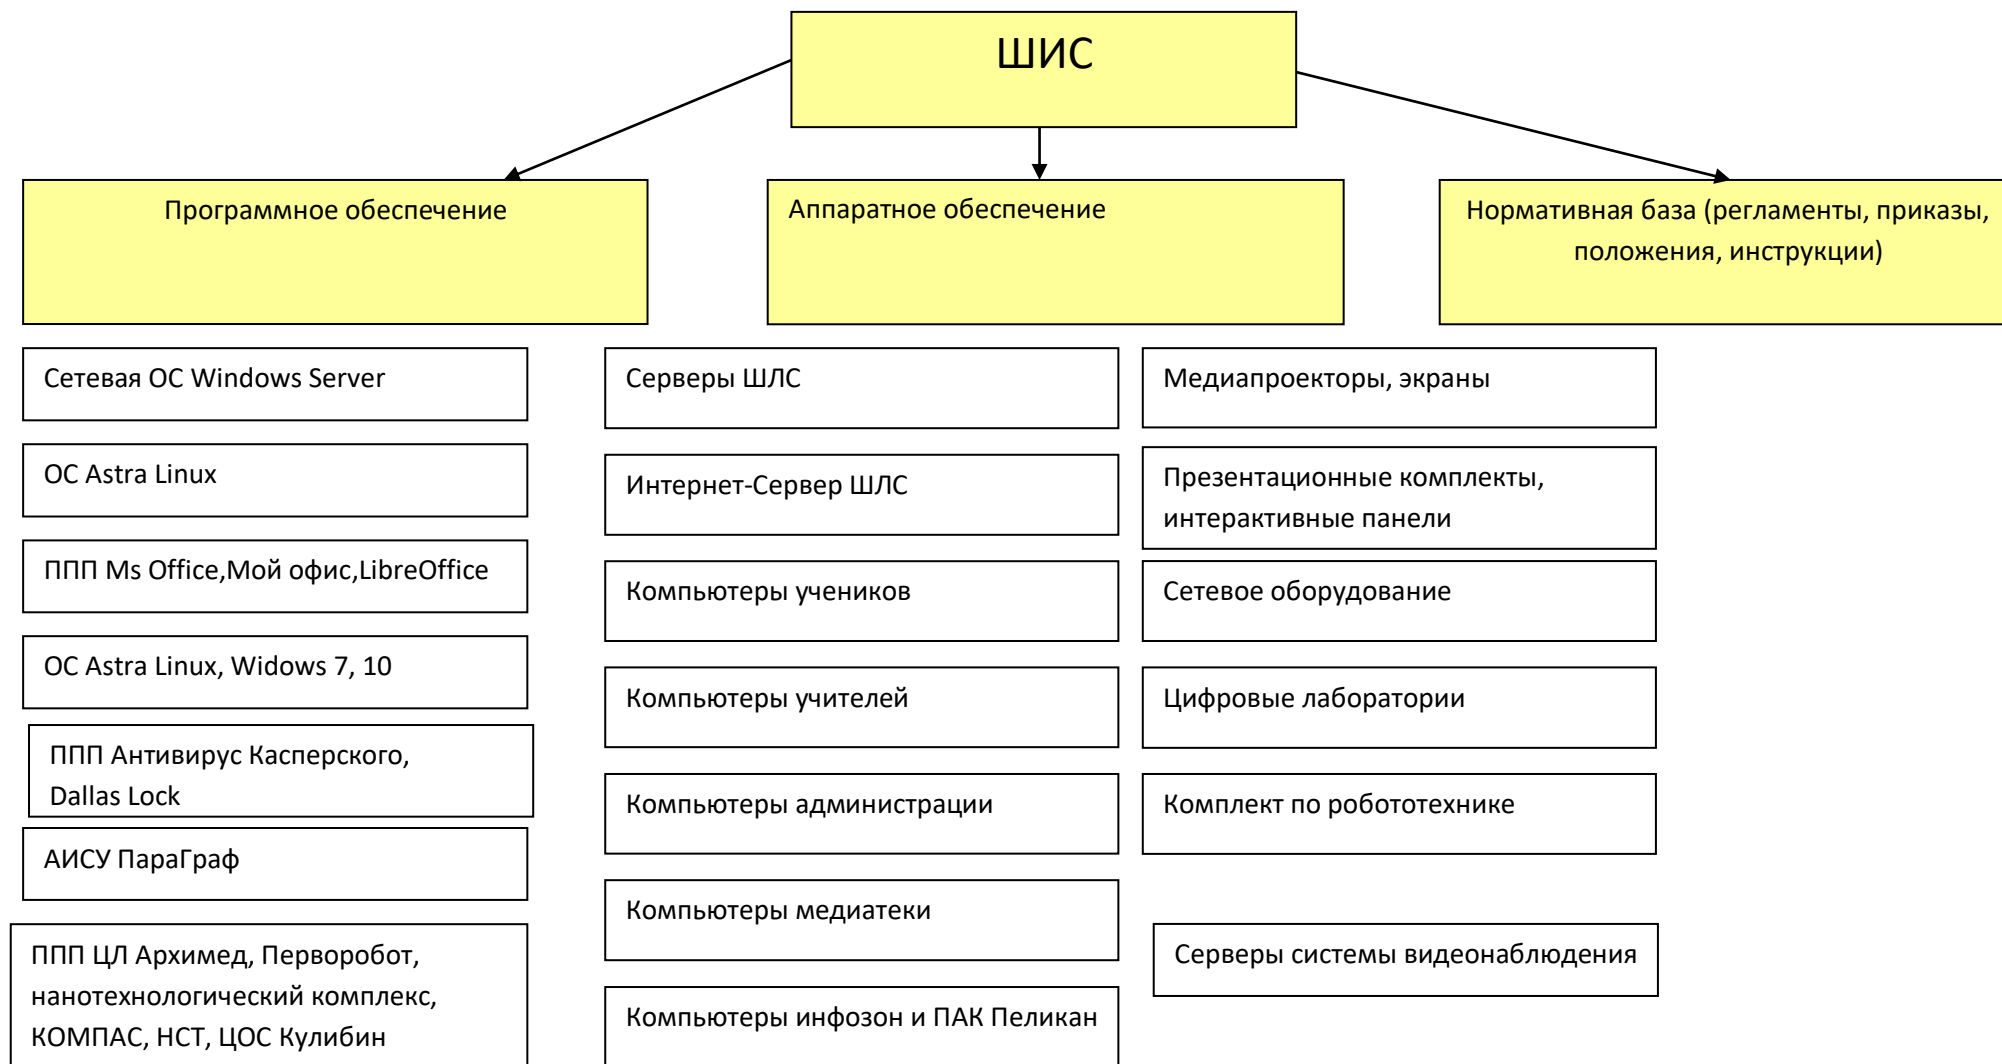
ШИС

Программное обеспечение

Аппаратное обеспечение

Нормативная база (регламенты, приказы, положения, инструкции)

Сетевая ОС Windows Server

ОС Astra Linux

ППП Ms Office,Мой офис,LibreOffice

ОС Astra Linux, Widows 7, 10

ППП Антивирус Касперского, Dallas Lock

АИСУ ПараГраф

ППП ЦЛ Архимед, Перворобот, нанотехнологический комплекс, КОМПАС, НСТ, ЦОС Кулибин

Серверы ШЛС

Интернет-Сервер ШЛС

Компьютеры учеников

Компьютеры учителей

Компьютеры администрации

Компьютеры медиатеки

Компьютеры инфозон и ПАК Пеликан

Медиапроекторы, экраны

Презентационные комплекты, интерактивные панели

Сетевое оборудование

Цифровые лаборатории

Комплект по робототехнике

Серверы системы видеонаблюдения